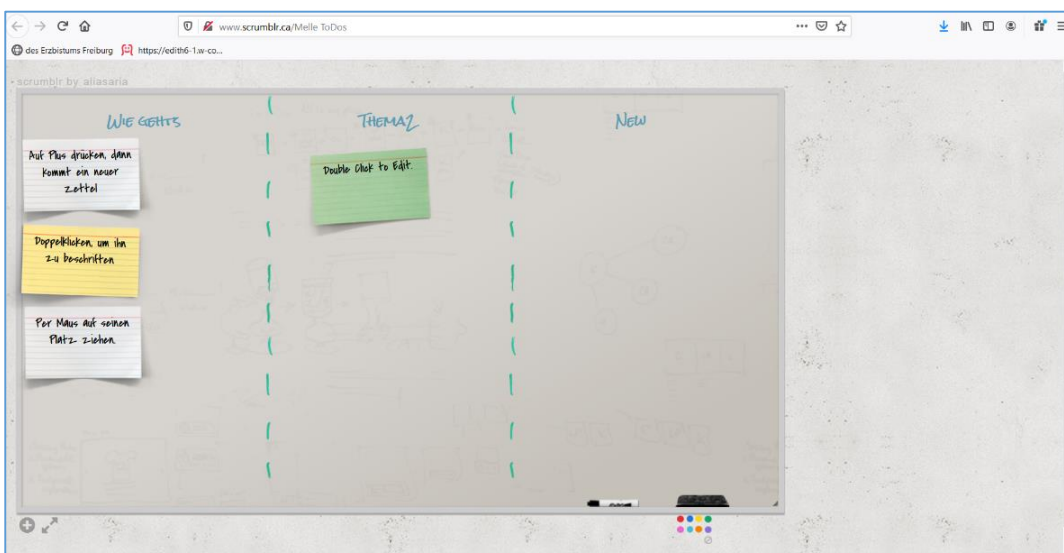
www.scrumblr.ca/Melle ToDos

des Erzbistums Freiburg
https://edith6-1.w-co...

scrumblr by aliasaria

WIE GEHTS

THEMA2

NEW

Auf Plus drücken, dann kommt ein neuer Zettel

Doppelklicken, um ihn zu beschriften

Per Maus auf seinen Platz ziehen.

Double Click to Edit.